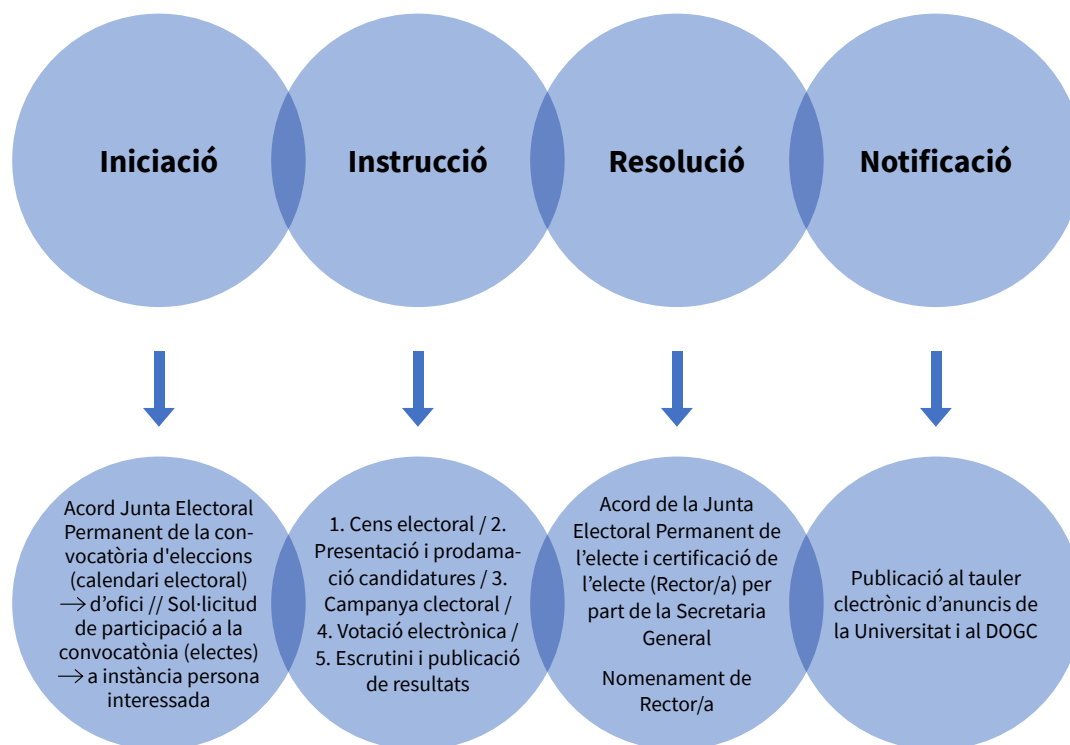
Iniciació

Instrucció

Resolució

Notificació

Acord Junta Electoral Permanent de la convocatòria d'eleccions (calendari electoral) $\longrightarrow$ d'ofici // Sol·licitud de participació a la convocatònia (electes) $\longrightarrow$ a instància persona interessada

1. Cens electoral / 2. Presentació i prodamació candidatures / 3. Campanya clectoral / 4. Votació electrònica / 5. Escrutini i publicació de resultats

Acord de la Junta Electoral Permanent de l'electe i certificació de l'electe (Rector/a) per part de la Secretaria General

Nomenament de Rector/a

Publicació al tauler clectrònic d'anuncis de la Universitat i al DOGC